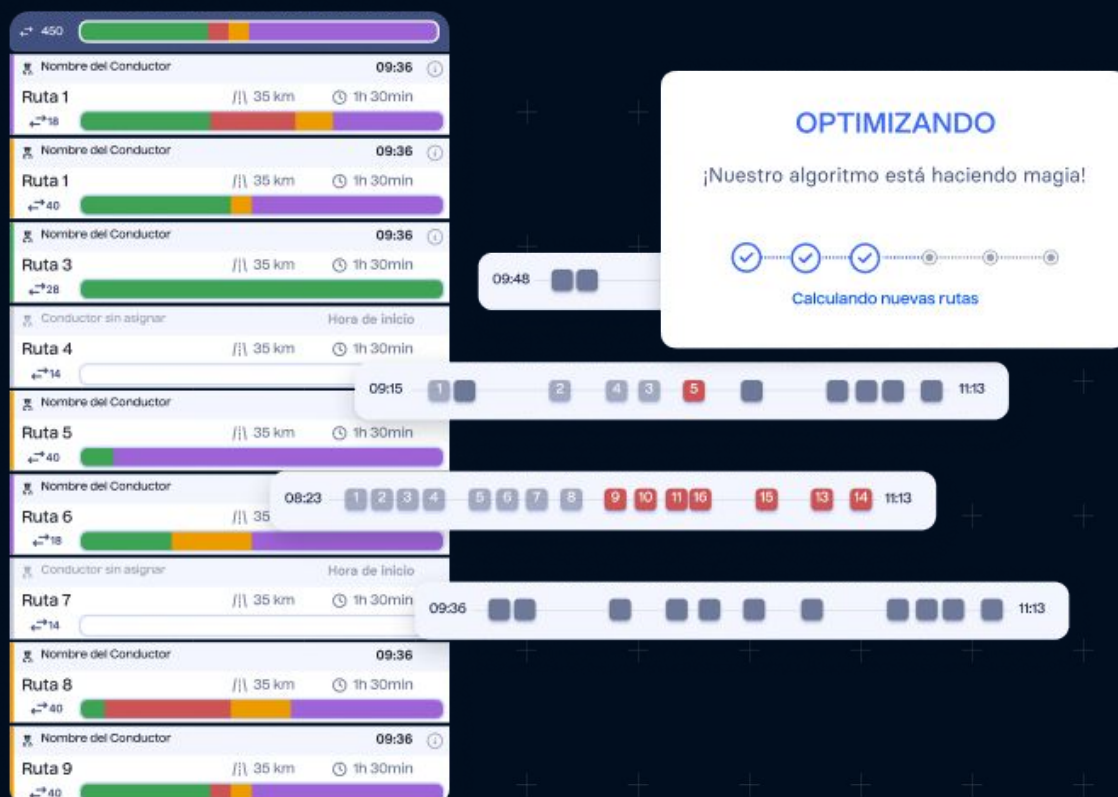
450

Nombre del Conductor 09:36
Ruta 1 35 km 1h 30min
18

Nombre del Conductor 09:36
Ruta 1 35 km 1h 30min
40

Nombre del Conductor 09:36
Ruta 3 35 km 1h 30min
28

Conductor sin asignar Hora de inicio
Ruta 4 35 km 1h 30min
14

Nombre del Conductor
Ruta 5 35 km 1h 30min
40

Nombre del Conductor
Ruta 6 35
18

Conductor sin asignar Hora de inicio
Ruta 7 35 km 1h 30min
14

Nombre del Conductor 09:36
Ruta 8 35 km 1h 30min
40

Nombre del Conductor 09:36
Ruta 9 35 km 1h 30min
40

OPTIMIZANDO

¡Nuestro algoritmo está haciendo magia!

Calculando nuevas rutas

09:48

09:15 1 2 4 3 5 11:13

08:23 1 2 3 4 5 6 7 8 9 10 11 16 15 13 14 11:13

09:36 11:13